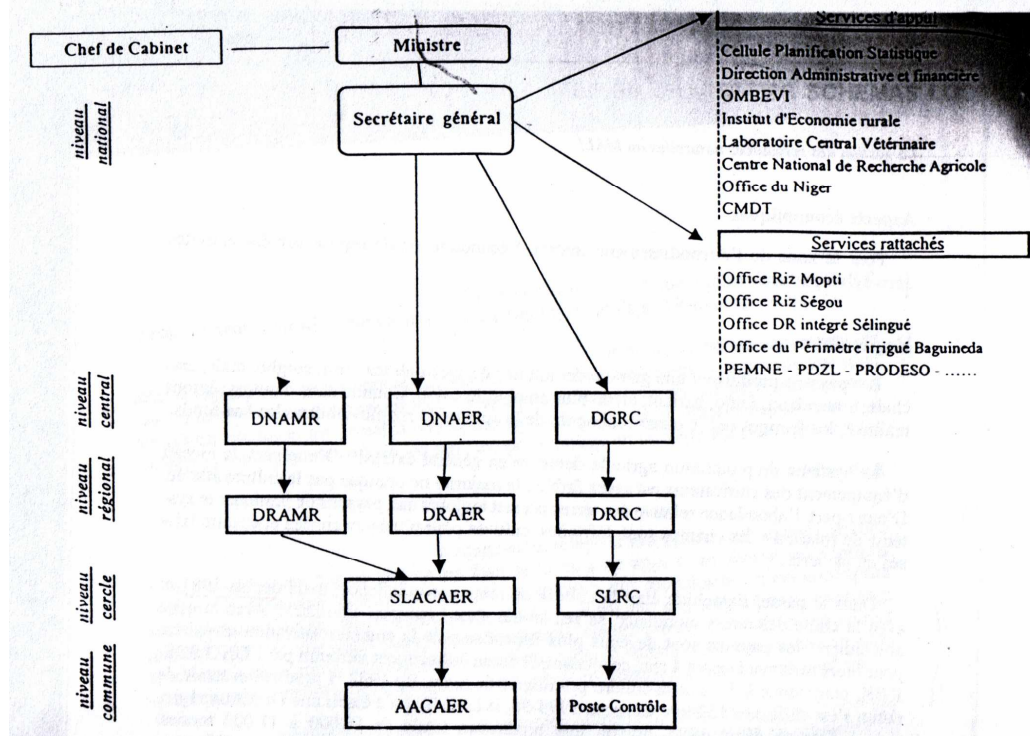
Chef de Cabinet

Ministre

Secrétaire général

Services d'appui

Cellule Planification Statistique
Direction Administrative et financière
OMBEVI
Institut d'Economie rurale
Laboratoire Central Vétérinaire
Centre National de Recherche Agricole
Office du Niger
CMDT

Services rattachés

Office Riz Mopti
Office Riz Ségou
Office DR intégré Sélingué
Office du Périmètre irrigué Baguineda
PEMNE - PDZL - PRODESO - ……

niveau national

niveau central

DNAMR

DNAER

DGRC

niveau régional

DRAMR

DRAER

DRRC

niveau cercle

SLACAER

SLRC

niveau commune

AACAER

Poste Contrôle